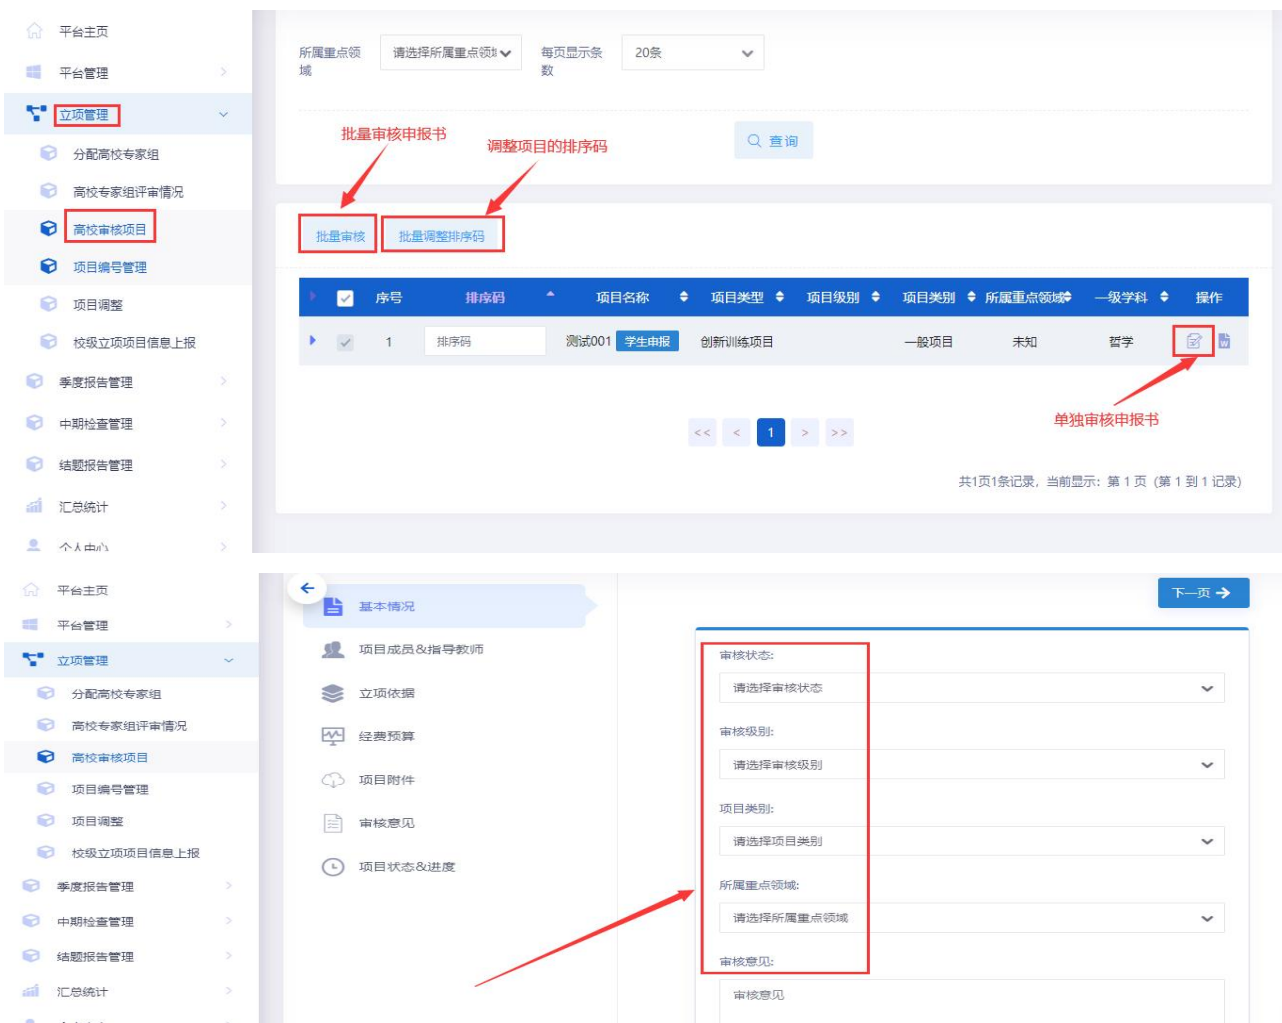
平台主页
平台管理
立项管理
分配高校专家组
高校专家组评审情况
高校审核项目
项目编号管理
项目调整
校级立项项目信息上报
季度报告管理
中期检查管理
结题报告管理
汇总统计
个人中心

所属重点领域
请选择所属重点领域
每页显示条数
20条
批量审核申报书
调整项目的排序码
查询
批量审核
批量调整排序码

| | 序号 | 排序码 | 项目名称 | 项目类型 | 项目级别 | 项目类别 | 所属重点领域 | 一级学科 | 操作 |
|---|---|---|---|---|---|---|---|---|---|
| | 1 | 排序码 | 测试001 学生申报 | 创新训练项目 | | 一般项目 | 未知 | 哲学 | |

单独审核申报书
<< < 1 > >>
共1页1条记录，当前显示：第 1 页（第 1 到 1 记录）

平台主页
平台管理
立项管理
分配高校专家组
高校专家组评审情况
高校审核项目
项目编号管理
项目调整
校级立项项目信息上报
季度报告管理
中期检查管理
结题报告管理
汇总统计

基本情况
项目成员&指导教师
立项依据
经费预算
项目附件
审核意见
项目状态&进度
下一页
审核状态:
请选择审核状态
审核级别:
请选择审核级别
项目类别:
请选择项目类别
所属重点领域:
请选择所属重点领域
审核意见:
审核意见